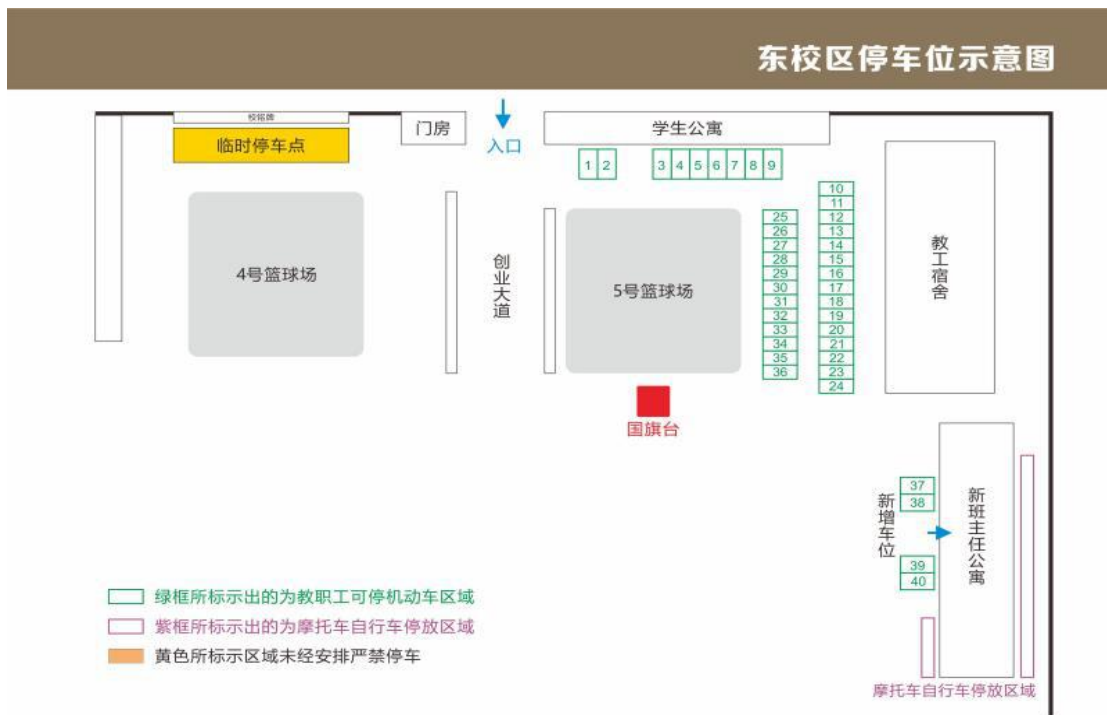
东校区停车位示意图

校铭牌

临时停车点

门房

入口

学生公寓

1 2

3 4 5 6 7 8 9

10 11 12 13 14 15 16 17 18 19 20 21 22 23 24

25 26 27 28 29 30 31 32 33 34 35 36

4号篮球场

创业大道

5号篮球场

教工宿舍

国旗台

37 38

新增车位

39 40

新班主任公寓

绿框所标示出的为教职工可停机动车区域

紫框所标示出的为摩托车自行车停放区域

黄色所标示区域未经安排严禁停车

摩托车自行车停放区域